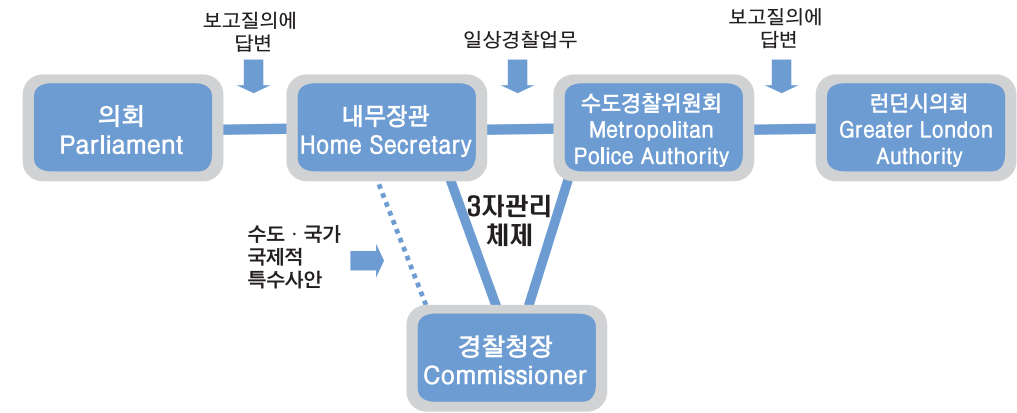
보고질의에 답변

일상경찰업무

보고질의에 답변

의회
Parliament

내무장관
Home Secretary

수도경찰위원회
Metropolitan Police Authority

런던시의회
Greater London Authority

3자관리 체제

수도 · 국가 국제적 특수사안

경찰청장
Commissioner